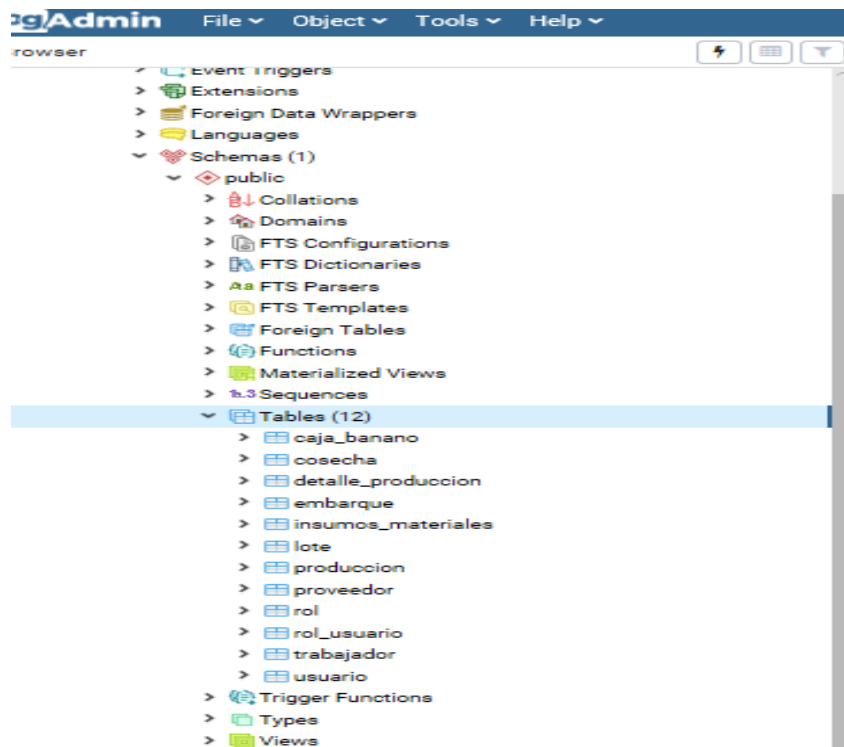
gAdmin File Object Tools Help

rowser

Event Triggers
Extensions
Foreign Data Wrappers
Languages
Schemas (1)
public
Collations
Domains
FTS Configurations
FTS Dictionaries
FTS Parsers
FTS Templates
Foreign Tables
Functions
Materialized Views
Sequences
Tables (12)
caja_banano
cosecha
detalle_produccion
embarque
insumos_materiales
lote
produccion
proveedor
rol
rol_usuario
trabajador
usuario
Trigger Functions
Types
Views